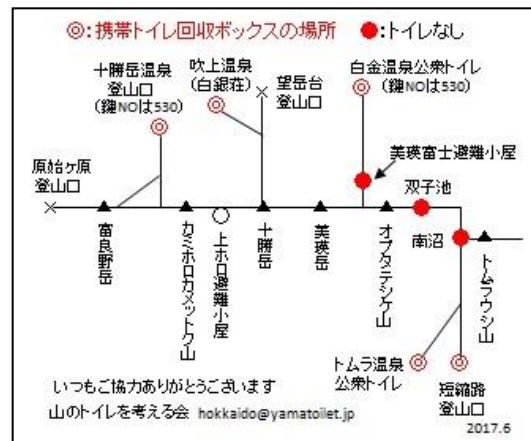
◎:携帯トイレ回収ボックスの場所 ●:トイレなし

十勝岳温泉
登山口
(鍵NOは530)

吹上温泉
(白銀荘)

望岳台
登山口

白金温泉公衆トイレ
(鍵NOは530)

美瑛富士避難小屋

原始ヶ原
登山口

富良野岳

カミホロカメットク山

上ホロ避難小屋

十勝岳

美瑛岳

オプタテシケ山

双子池

南沼

トムラウシ山

トムラ温泉
公衆トイレ

短縮路
登山口

いつもご協力ありがとうございます
山のトイレを考える会 hokkaido@yamatoilet.jp

2017.6